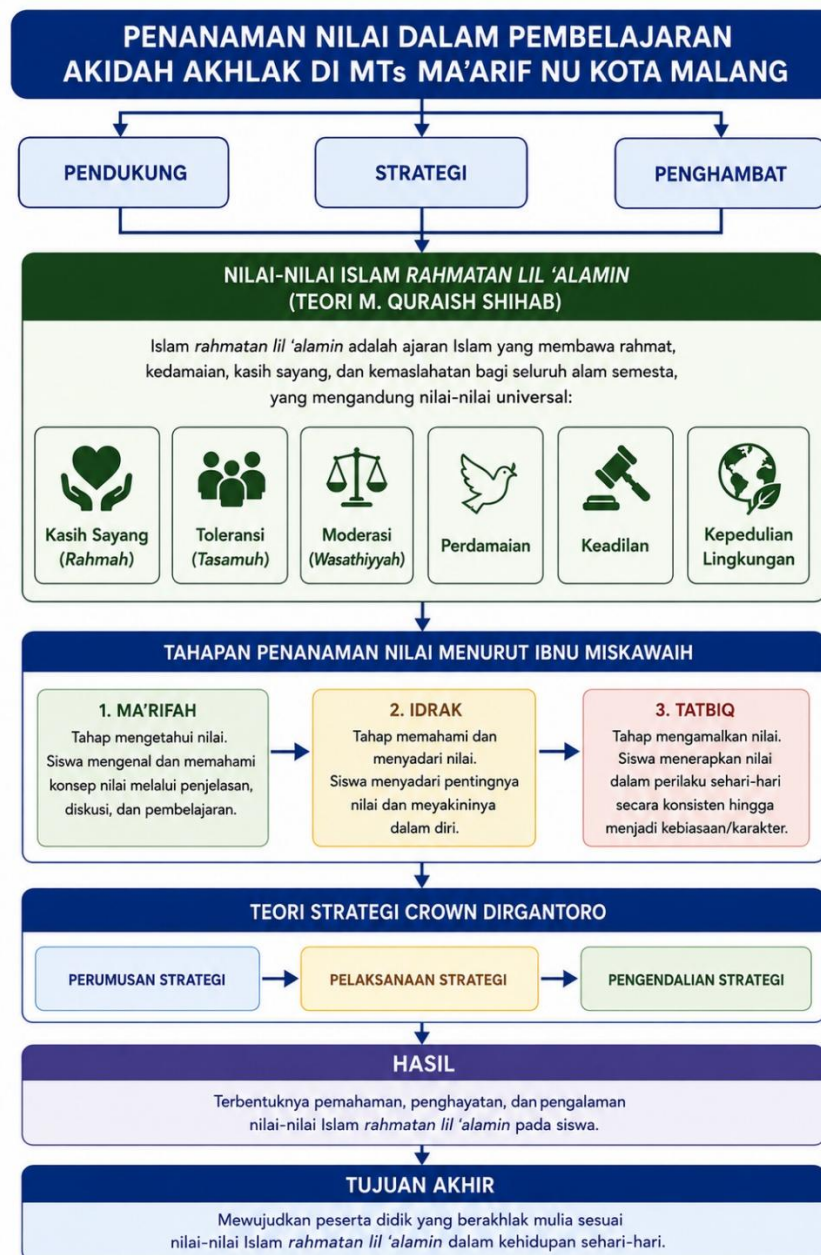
PENANAMAN NILAI DALAM PEMBELAJARAN AKIDAH AKHLAK DI MTs MA'ARIF NU KOTA MALANG

PENDUKUNG

STRATEGI

PENGHAMBAT

NILAI-NILAI ISLAM RAHMATAN LIL 'ALAMIN (TEORI M. QURAISH SHIHAB)

Islam rahmatan lil 'alamin adalah ajaran Islam yang membawa rahmat, kedamaian, kasih sayang, dan kemaslahatan bagi seluruh alam semesta, yang mengandung nilai-nilai universal:

Kasih Sayang (Rahmah)

Toleransi (Tasamuh)

Moderasi (Wasathiyyah)

Perdamaian

Keadilan

Kepedulian Lingkungan

TAHAPAN PENANAMAN NILAI MENURUT IBNU MISKAWAIH

1. MA'RIFAH
Tahap mengetahui nilai. Siswa mengenal dan memahami konsep nilai melalui penjelasan, diskusi, dan pembelajaran.

2. IDRAK
Tahap memahami dan menyadari nilai. Siswa menyadari pentingnya nilai dan meyakininya dalam diri.

3. TATBIQ
Tahap mengamalkan nilai. Siswa menerapkan nilai dalam perilaku sehari-hari secara konsisten hingga menjadi kebiasaan/karakter.

TEORI STRATEGI CROWN DIRGANTORO

PERUMUSAN STRATEGI

PELAKSANAAN STRATEGI

PENGENDALIAN STRATEGI

HASIL

Terbentuknya pemahaman, penghayatan, dan pengalaman nilai-nilai Islam rahmatan lil 'alamin pada siswa.

TUJUAN AKHIR

Mewujudkan peserta didik yang berakhlak mulia sesuai nilai-nilai Islam rahmatan lil 'alamin dalam kehidupan sehari-hari.